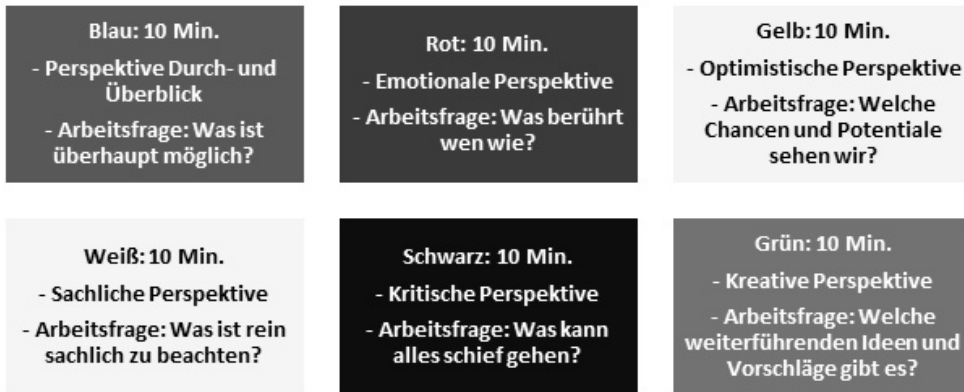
Blau: 10 Min.

- Perspektive Durch- und Überblick

- Arbeitsfrage: Was ist überhaupt möglich?

Rot: 10 Min.

- Emotionale Perspektive

- Arbeitsfrage: Was berührt wen wie?

Gelb: 10 Min.

- Optimistische Perspektive

- Arbeitsfrage: Welche Chancen und Potentiale sehen wir?

Weiß: 10 Min.

- Sachliche Perspektive

- Arbeitsfrage: Was ist rein sachlich zu beachten?

Schwarz: 10 Min.

- Kritische Perspektive

- Arbeitsfrage: Was kann alles schief gehen?

Grün: 10 Min.

- Kreative Perspektive

- Arbeitsfrage: Welche weiterführenden Ideen und Vorschläge gibt es?